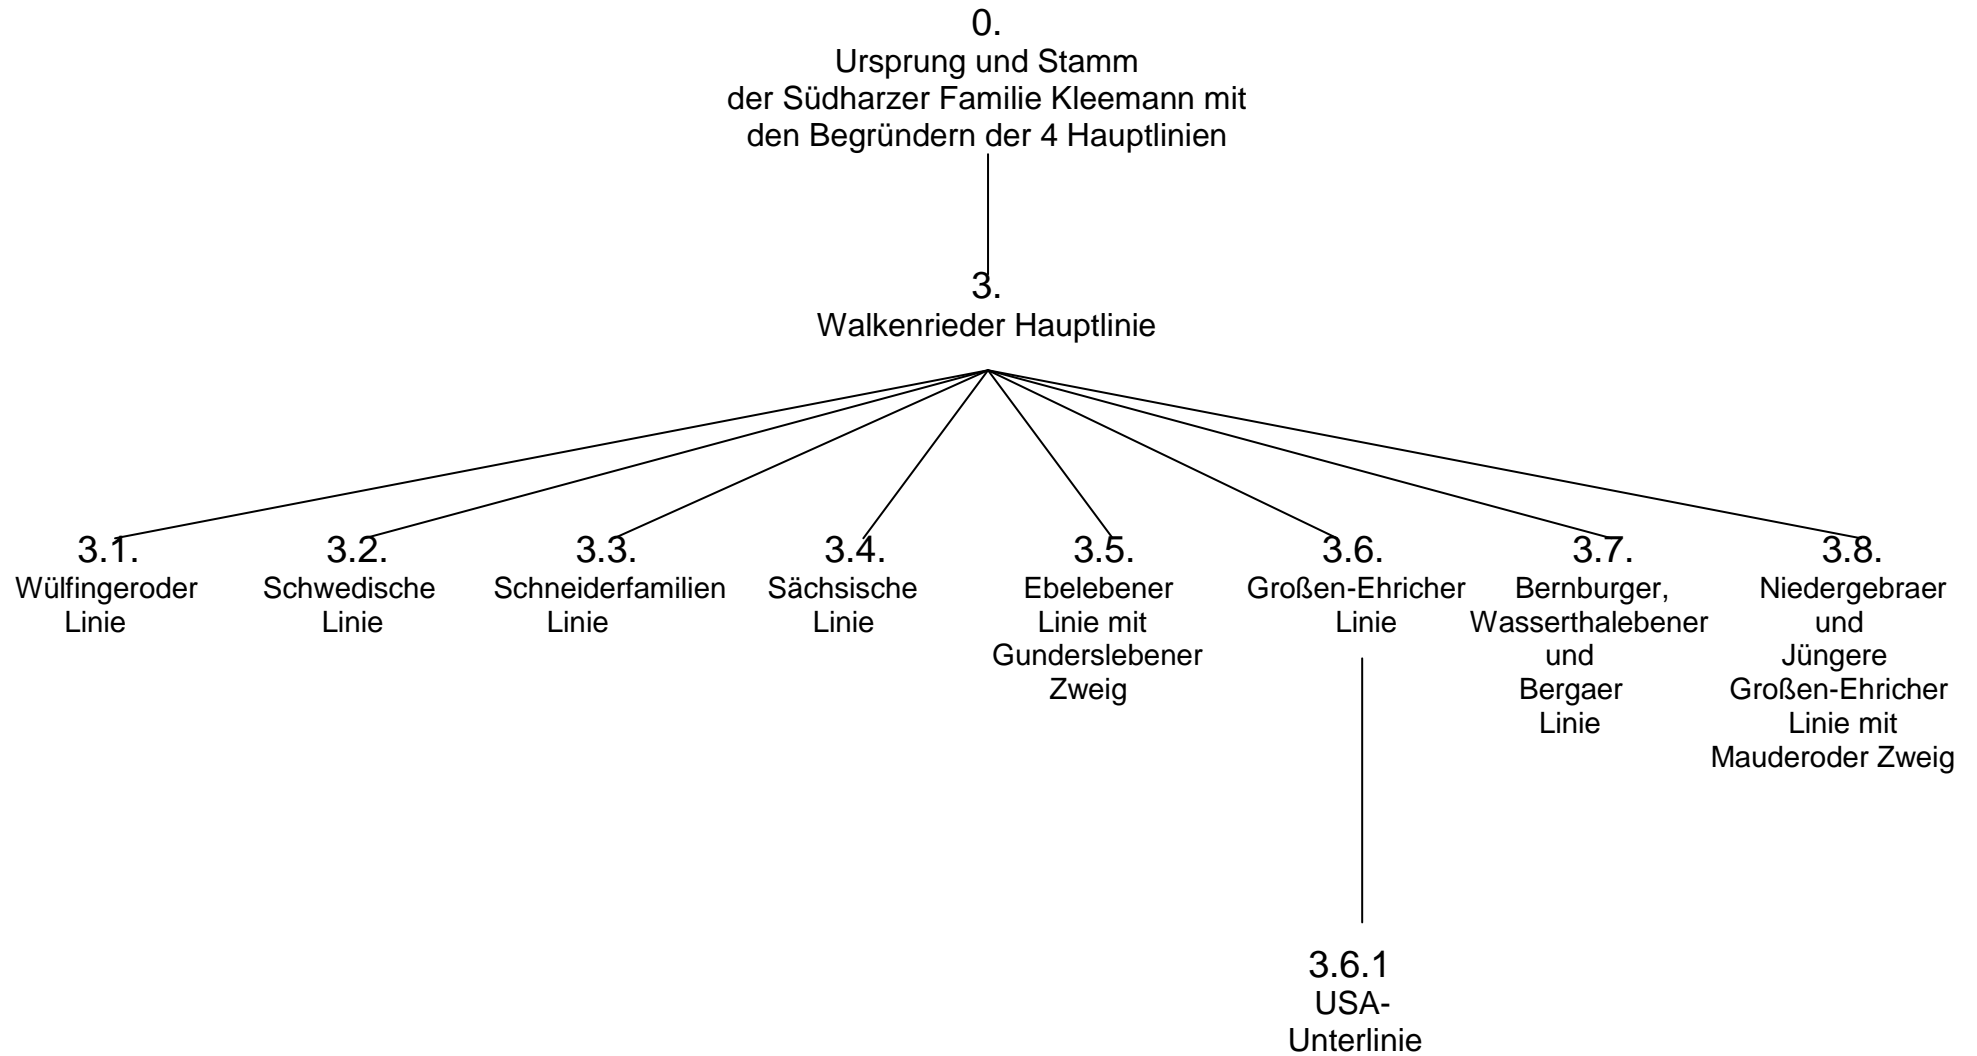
0.
Ursprung und Stamm
der Südharzer Familie Kleemann mit
den Begründern der 4 Hauptlinien

3.
Walkenrieder Hauptlinie

3.1.
Wülfingeroder Linie

3.2.
Schwedische Linie

3.3.
Schneiderfamilien Linie

3.4.
Sächsische Linie

3.5.
Ebelebener Linie mit Gunderslebener Zweig

3.6.
Großen-Ehricher Linie

3.7.
Bernburger, Wasserthalebener und Bergaer Linie

3.8.
Niedergebraer und Jüngere Großen-Ehricher Linie mit Mauderoder Zweig

3.6.1
USA-Unterlinie